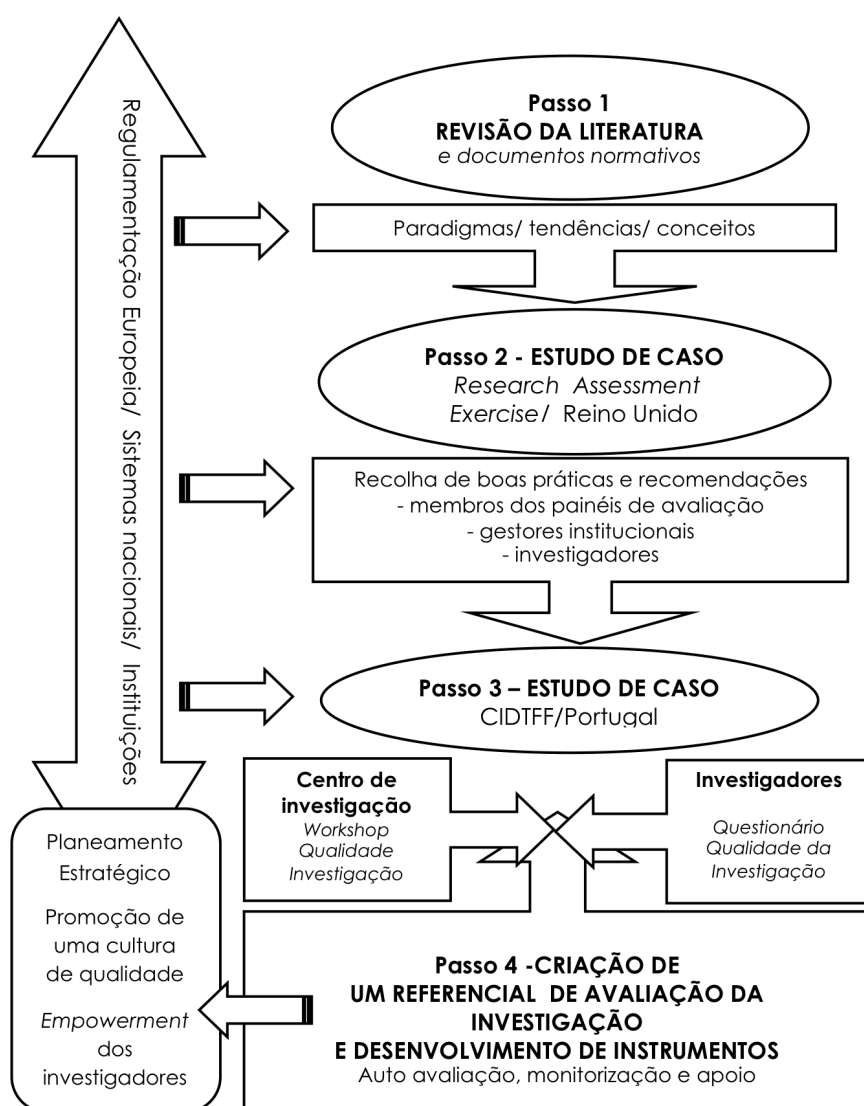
Regulamentação Europeia/ Sistemas nacionais/ Instituições

Passo 1
REVISÃO DA LITERATURA
e documentos normativos

Paradigmas/ tendências/ conceitos

Passo 2 - ESTUDO DE CASO
Research Assessment Exercise/ Reino Unido

Recolha de boas práticas e recomendações
- membros dos painéis de avaliação
- gestores institucionais
- investigadores

Passo 3 – ESTUDO DE CASO
CIDTFF/Portugal

Centro de investigação
Workshop Qualidade Investigação

Investigadores
Questionário Qualidade da Investigação

Planeamento Estratégico

Promoção de uma cultura de qualidade

Empowerment dos investigadores

Passo 4 -CRIAÇÃO DE UM REFERENCIAL DE AVALIAÇÃO DA INVESTIGAÇÃO E DESENVOLVIMENTO DE INSTRUMENTOS
Auto avaliação, monitorização e apoio